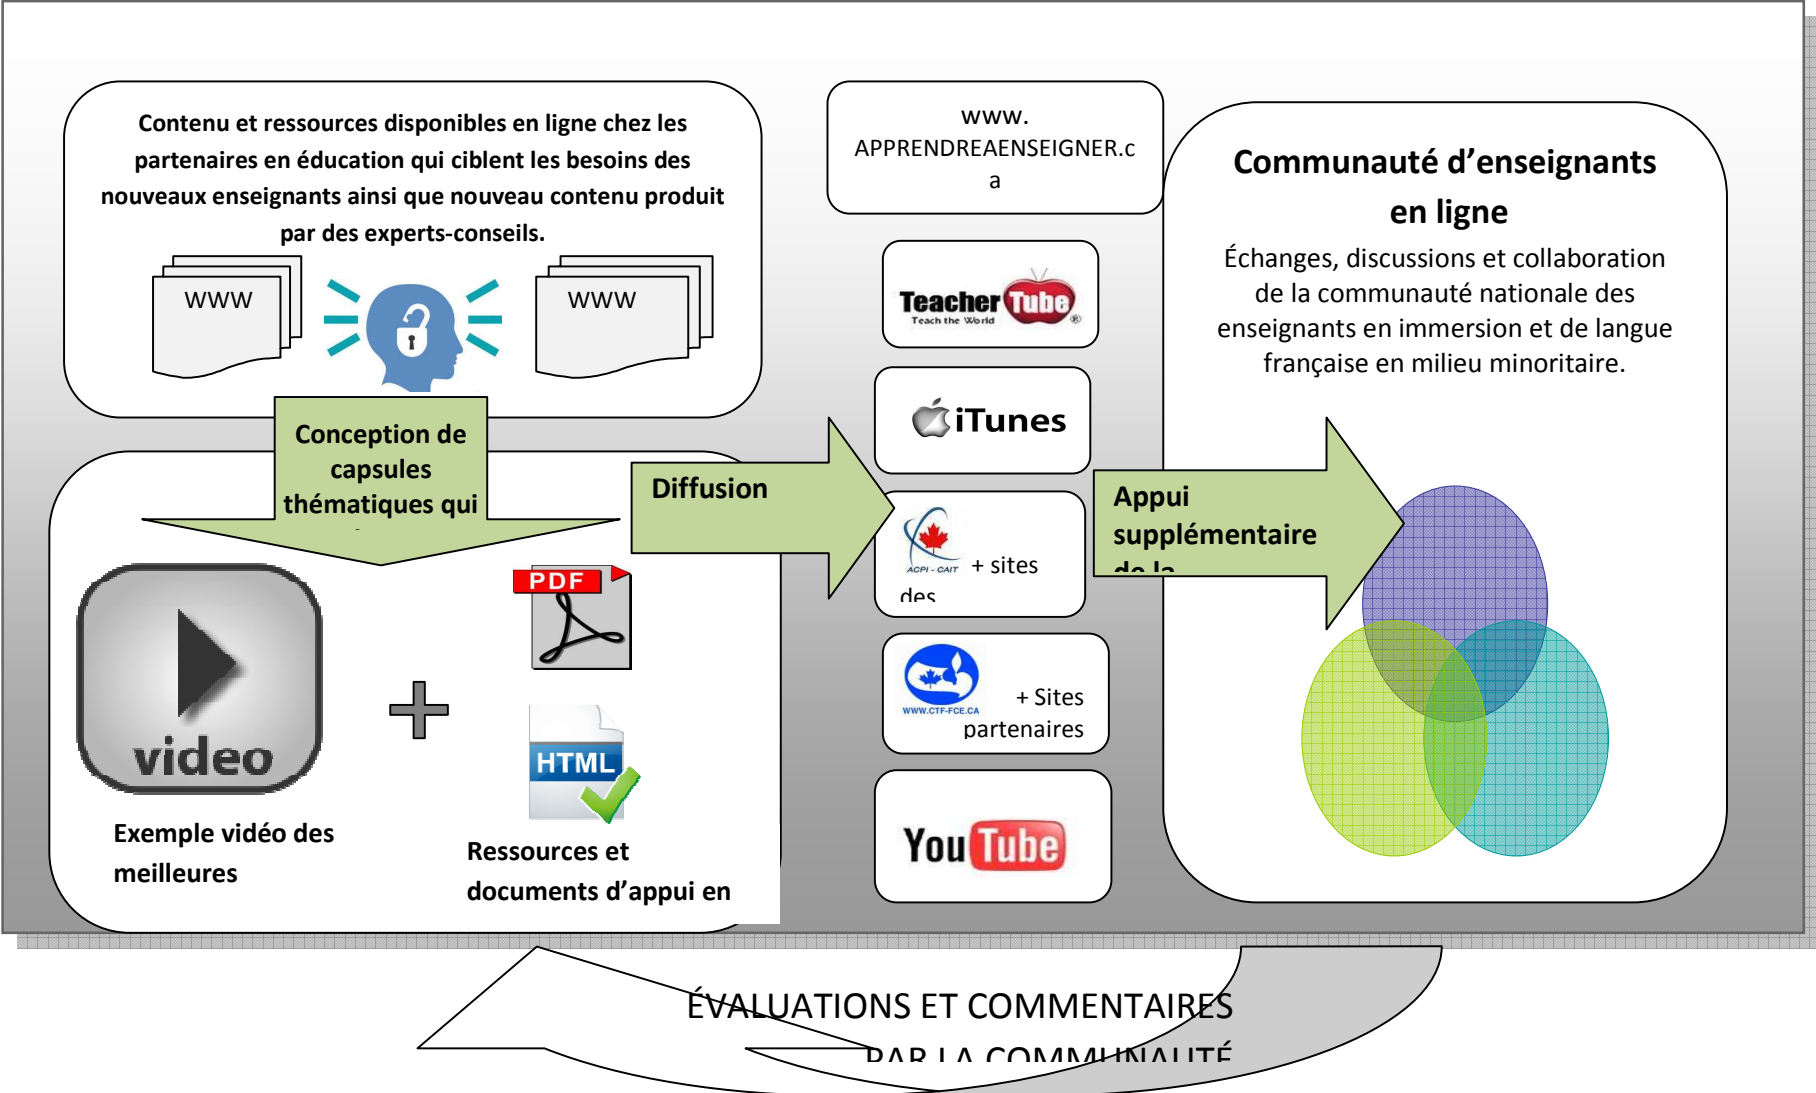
Contenu et ressources disponibles en ligne chez les partenaires en éducation qui ciblent les besoins des nouveaux enseignants ainsi que nouveau contenu produit par des experts-conseils.

WWW

WWW

Conception de capsules thématiques qui

video

+

PDF

HTML

Exemple vidéo des meilleures

Ressources et documents d'appui en

Diffusion

www. APPRENDREAENSEIGNER.ca

Teacher Tube
Teach the World

iTunes

ACPI - CAIT + sites des

WWW.CTF-FCE.CA + Sites partenaires

You Tube

Appui supplémentaire de la

Communauté d'enseignants en ligne

Échanges, discussions et collaboration de la communauté nationale des enseignants en immersion et de langue française en milieu minoritaire.

ÉVALUATIONS ET COMMENTAIRES PAR LA COMMUNAUTÉ